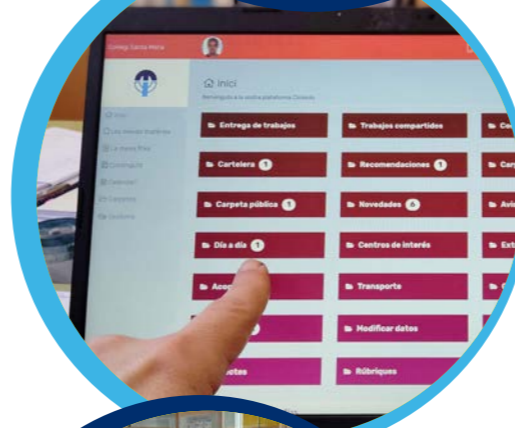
Col·legi Santa Maria

Inici

Benvinguts a la vostra plataforma Clickedu

Inici
Els meus trastres
La meva fitxa
Comunicació
Calendari
Consignes
Opcions

Entrega de trabajos
Trabajos compartidos
Ce

Cartelera 1
Recomendaciones 1
Car

Carpeta pública 1
Novedades 6
Avi

Día a día 1
Centros de interés
Ext

Acc
Transporte

Modificar datos

otes
Rúbriques